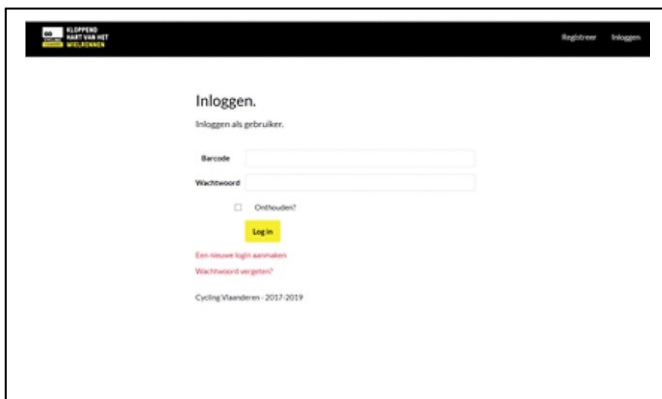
KLOPPEND HART VAN HET WIELRENNEN

Registreer Inloggen

Inloggen.

Inloggen als gebruiker.

Barcode

Wachtwoord

Onthouden?

Log in

Een nieuwe login aanmaken

Wachtwoord vergeten?

Cycling Vlaanderen - 2017-2019